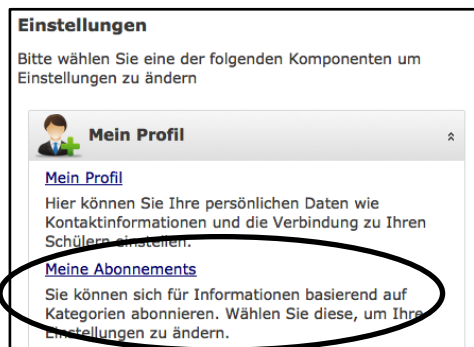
Einstellungen

Bitte wählen Sie eine der folgenden Komponenten um Einstellungen zu ändern

Mein Profil

Mein Profil

Hier können Sie Ihre persönlichen Daten wie Kontaktinformationen und die Verbindung zu Ihren Schülern einstellen.

Meine Abonnements

Sie können sich für Informationen basierend auf Kategorien abonnieren. Wählen Sie diese, um Ihre Einstellungen zu ändern.